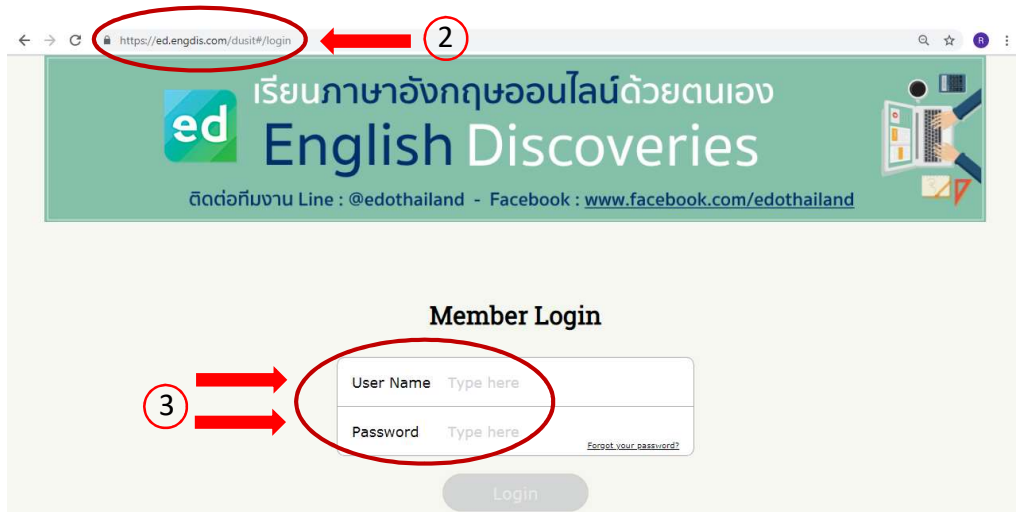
https://ed.engdis.com/dusit#/login

2

R

ed

เรียนภาษาอังกฤษออนไลน์ด้วยตนเอง

English Discoveries

ติดต่อทีมงาน Line : @edothailand - Facebook : www.facebook.com/edothailand

Member Login

3

User Name Type here

Password Type here

Forgot your password?

Login